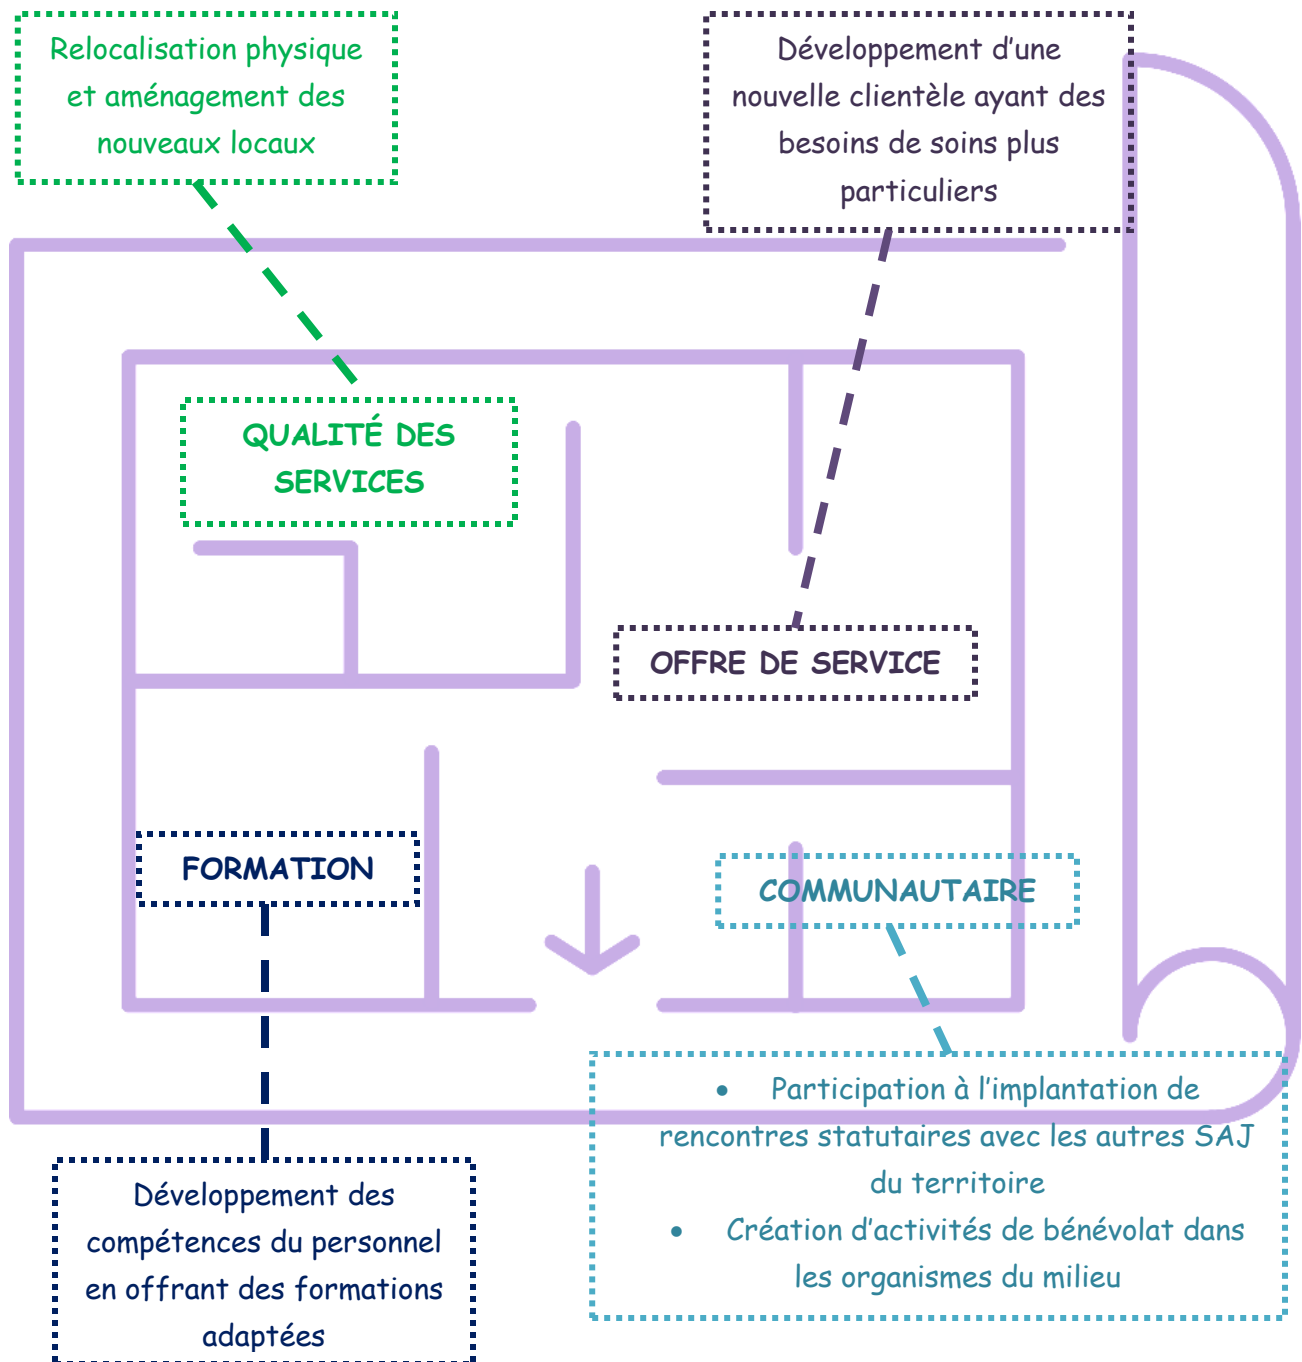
Relocalisation physique et aménagement des nouveaux locaux

Développement d'une nouvelle clientèle ayant des besoins de soins plus particuliers

QUALITÉ DES SERVICES

OFFRE DE SERVICE

FORMATION

COMMUNAUTAIRE

- Participation à l'implantation de rencontres statutaires avec les autres SAJ du territoire
- Création d'activités de bénévolat dans les organismes du milieu

Développement des compétences du personnel en offrant des formations adaptées